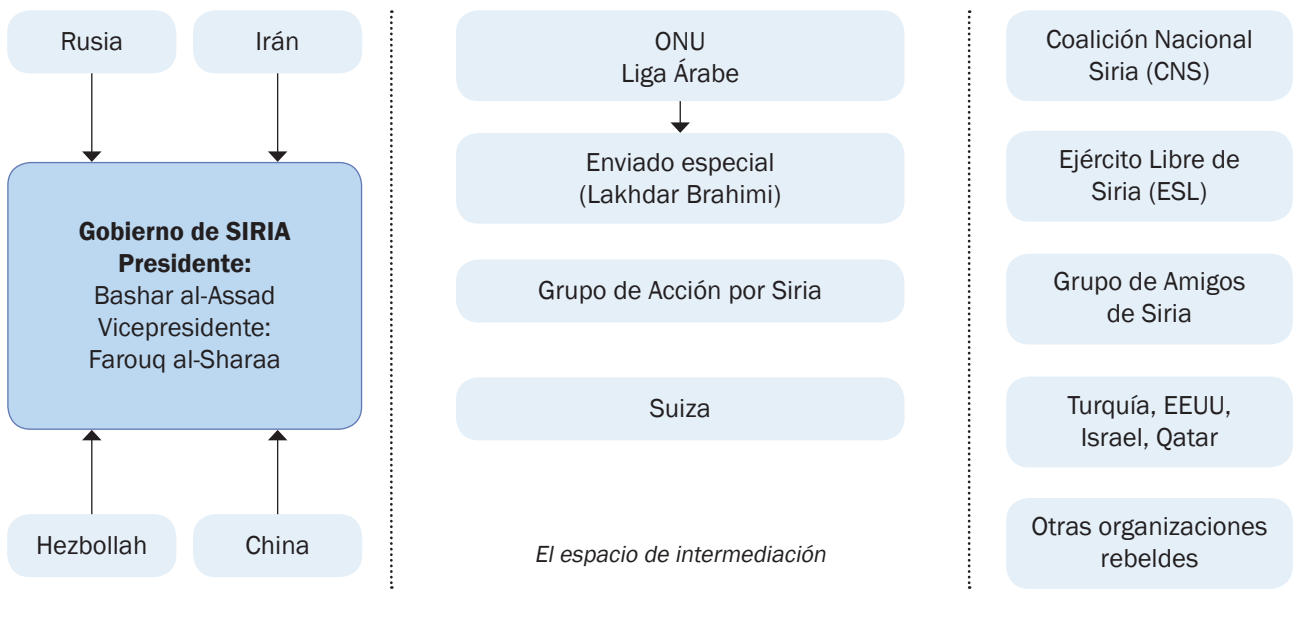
Rusia

Irán

Gobierno de SIRIA
Presidente:
Bashar al-Assad
Vicepresidente:
Farouq al-Sharaa

Hezbollah

China

ONU
Liga Árabe

Enviado especial
(Lakhdar Brahimi)

Grupo de Acción por Siria

Suiza

El espacio de intermediación

Coalición Nacional Siria (CNS)

Ejército Libre de Siria (ESL)

Grupo de Amigos de Siria

Turquía, EEUU, Israel, Qatar

Otras organizaciones rebeldes